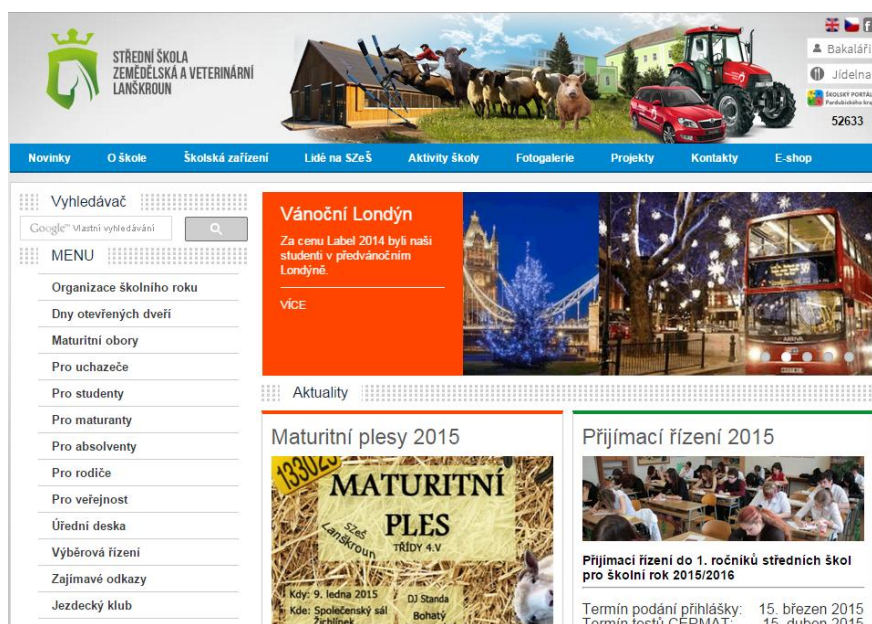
STŘEDNÍ ŠKOLA ZEMĚDĚLSKÁ A VETERINÁRNÍ LANŠKROUN

Bakaláři
Jídelna
ŠKOLSKÝ PORTÁL Pardubického kraje
52633

Novinky | O škole | Školská zařízení | Lidé na SZeŠ | Aktivity školy | Fotogalerie | Projekty | Kontakty | E-shop

Vyhledávač
Google™ Vlastní vyhledávání

MENU
Organizace školního roku
Dny otevřených dveří
Maturitní obory
Pro uchazeče
Pro studenty
Pro maturanty
Pro absolventy
Pro rodiče
Pro veřejnost
Úřední deska
Výběrová řízení
Zajímavé odkazy
Jezdecký klub

Vánoční Londýn
Za cenu Label 2014 byli naši studenti v předvánočním Londýně.
VÍCE

Aktuality

Maturitní plesy 2015
133023
MATURITNÍ PLES
SZeŠ Lanškroun
TŘÍDY 4.V
Kdy: 9. ledna 2015
Kde: Společenský sál Žichlínek
DJ Standa
Bohatý

Přijímací řízení 2015
Přijímací řízení do 1. ročníků středních škol pro školní rok 2015/2016
Termín podání přihlášky: 15. březen 2015
Termín testů CERMAT: 15. duben 2015